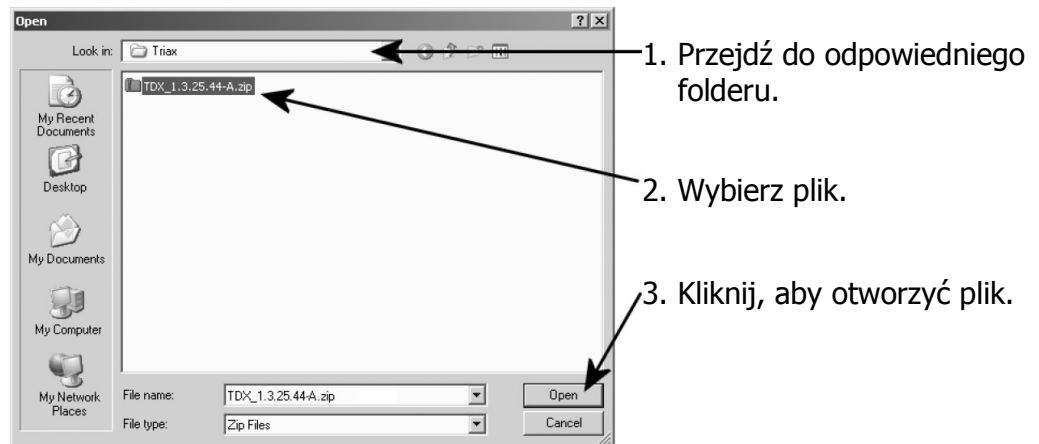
Open

?

X

Look in: Triax

TDX_1.3.25.44-A.zip

My Recent Documents

Desktop

My Documents

My Computer

My Network Places

File name: TDX_1.3.25.44-A.zip

File type: Zip Files

Open

Cancel

1. Przejdź do odpowiedniego folderu.

2. Wybierz plik.

3. Kliknij, aby otworzyć plik.